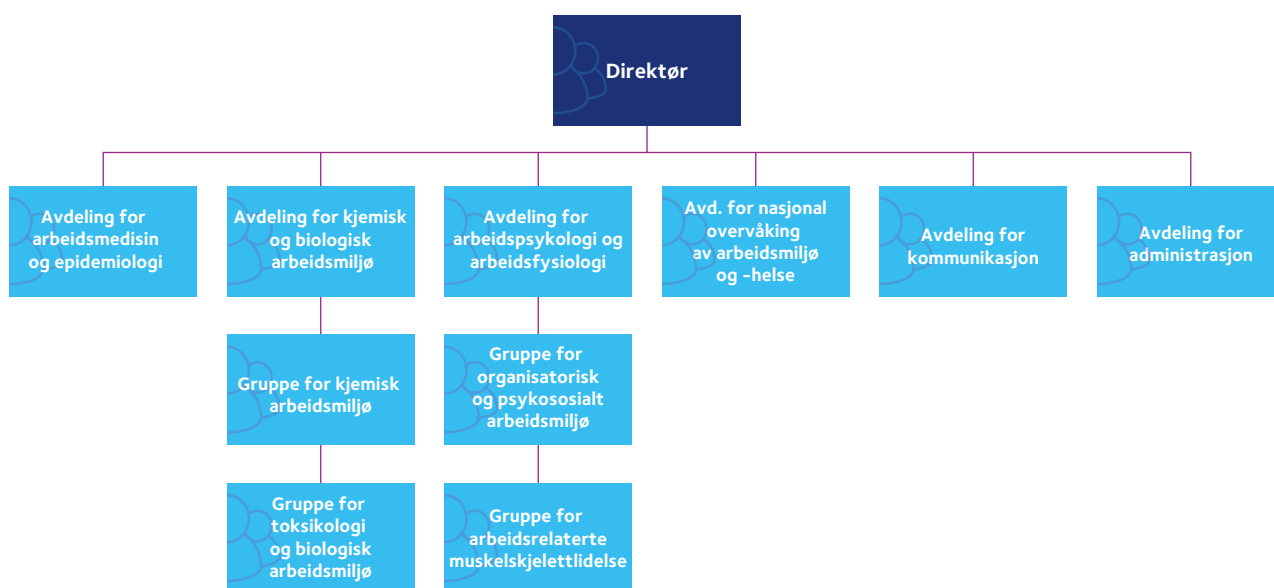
Direktør

Avdeling for arbeidsmedisin og epidemiologi

Avdeling for kjemisk og biologisk arbeidsmiljø

Gruppe for kjemisk arbeidsmiljø

Gruppe for toksikologi og biologisk arbeidsmiljø

Avdeling for arbeidspsykologi og arbeidsfysiologi

Gruppe for organisatorisk og psykososialt arbeidsmiljø

Gruppe for arbeidsrelaterte muskelskjelettlidelse

Avd. for nasjonal overvåking av arbeidsmiljø og -helse

Avdeling for kommunikasjon

Avdeling for administrasjon